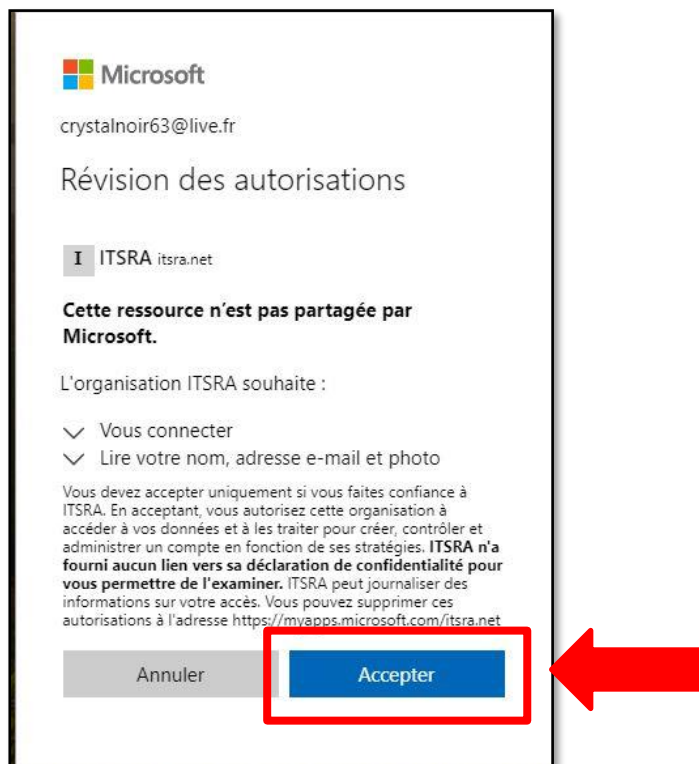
Microsoft

crystalnoir63@live.fr

Révision des autorisations

I ITSRA itsra.net

**Cette ressource n'est pas partagée par Microsoft.**

L'organisation ITSRA souhaite :

Vous connecter
Lire votre nom, adresse e-mail et photo

Vous devez accepter uniquement si vous faites confiance à ITSRA. En acceptant, vous autorisez cette organisation à accéder à vos données et à les traiter pour créer, contrôler et administrer un compte en fonction de ses stratégies. **ITSRA n'a fourni aucun lien vers sa déclaration de confidentialité pour vous permettre de l'examiner.** ITSRA peut journaliser des informations sur votre accès. Vous pouvez supprimer ces autorisations à l'adresse https://myapps.microsoft.com/itsra.net

Annuler Accepter